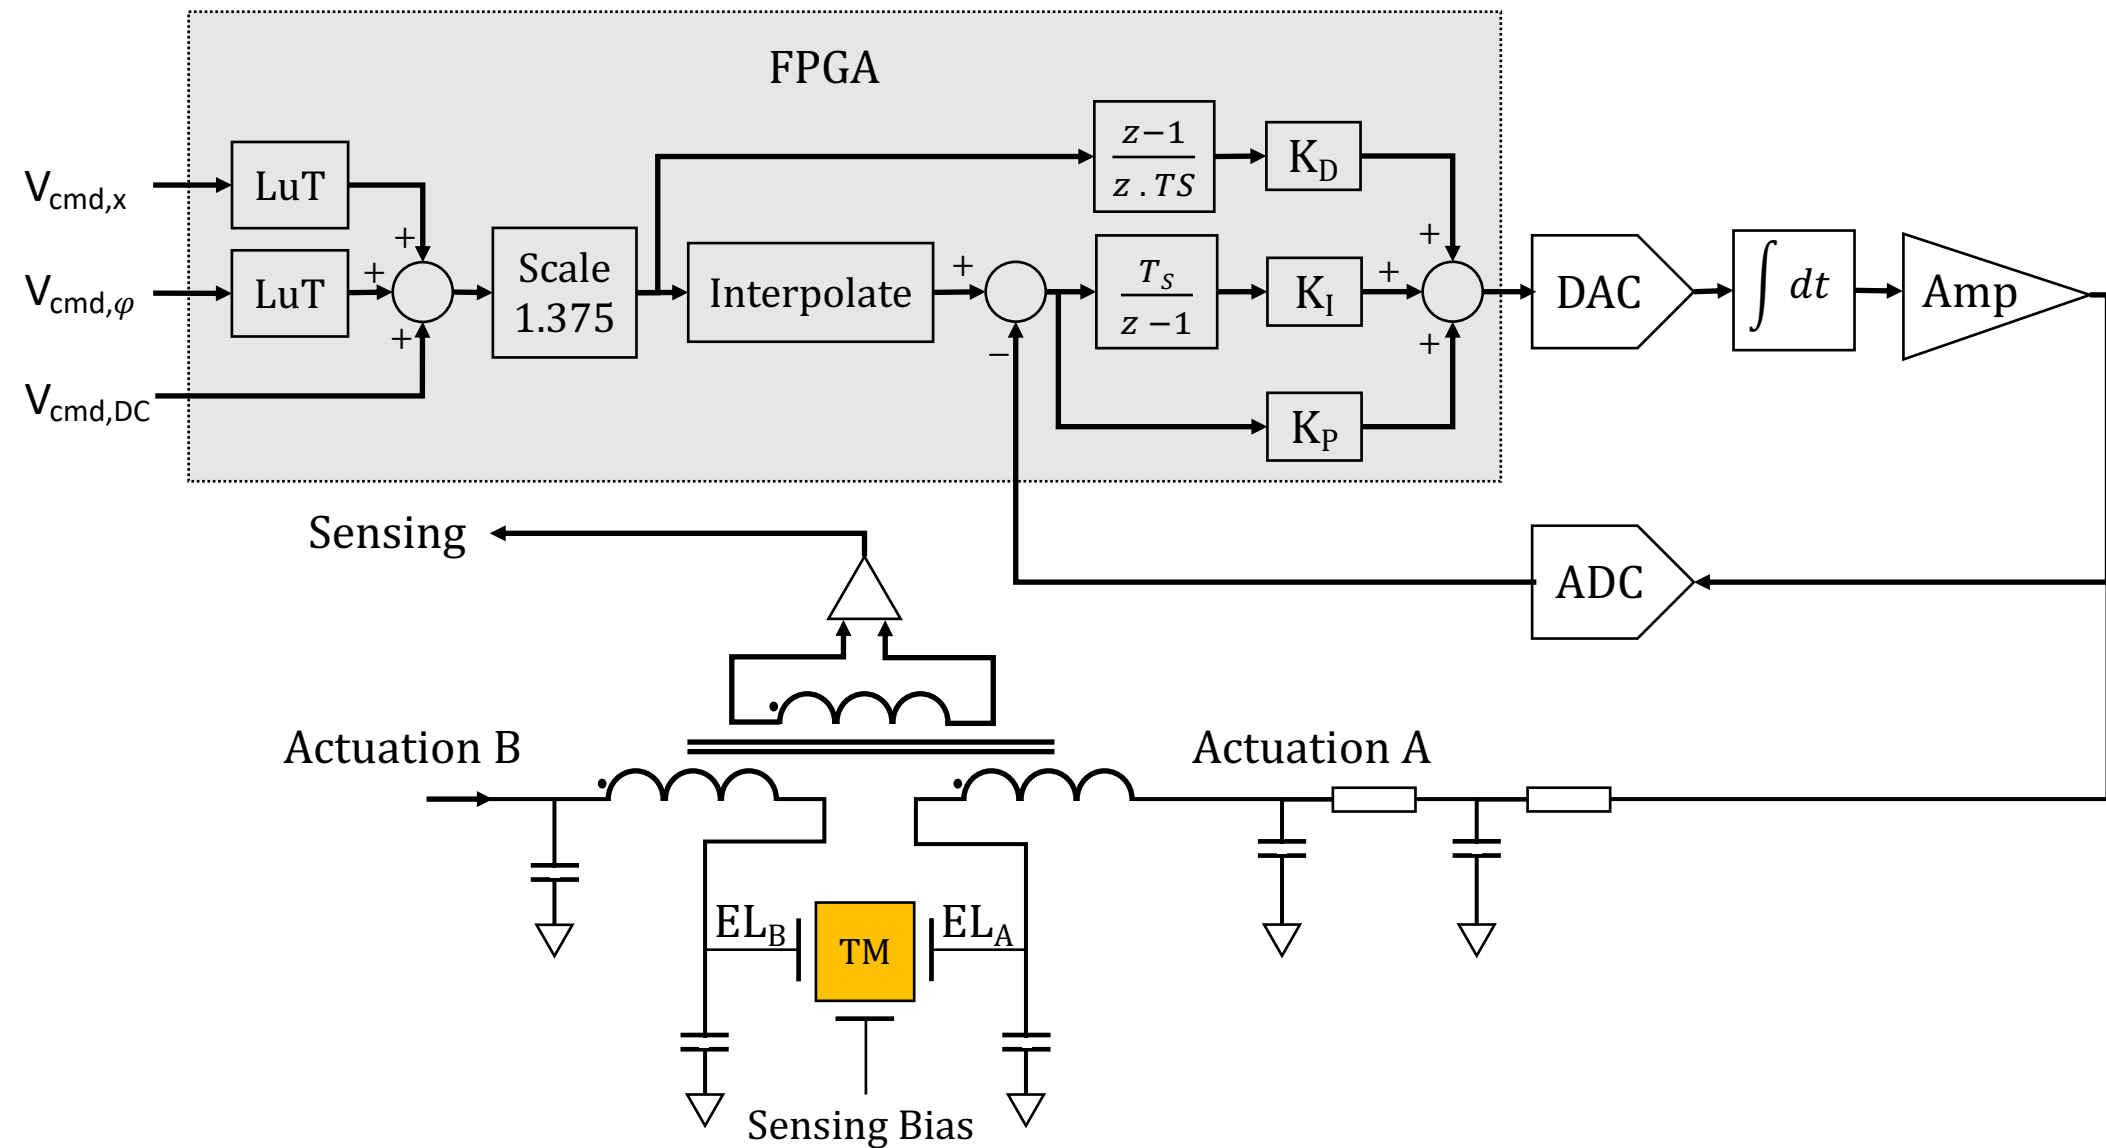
FPGA

$V_{cmd,x}$
$V_{cmd,\varphi}$
$V_{cmd,DC}$

LuT
LuT
+
+
+

Scale 1.375

Interpolate

+
−

$\frac{z-1}{z\,.\,TS}$
$K_D$

$\frac{T_S}{z-1}$
$K_I$

$K_P$

+
+
+

DAC
$\int dt$
Amp

Sensing
ADC

Actuation B
Actuation A

$EL_B$
TM
$EL_A$

Sensing Bias